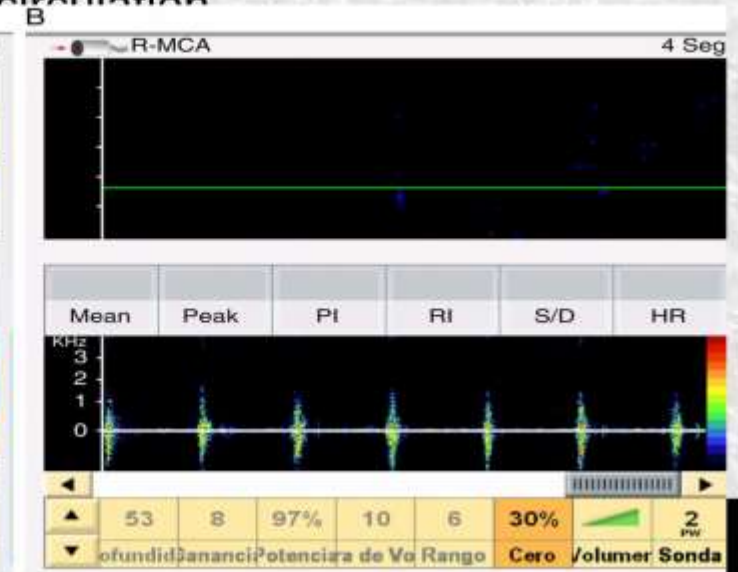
B

R-MCA 4 Seg

| Mean | Peak | PI | RI | S/D | HR |
|---|---|---|---|---|---|

KHz
3
2
1
0

| ▲ | 53 | 8 | 97% | 10 | 6 | 30% | | 2 PW |
|---|---|---|---|---|---|---|---|---|
| ▼ | ofundid | Gananci | Potencia | a de Vo | Rango | Cero | Volumer | Sonda |